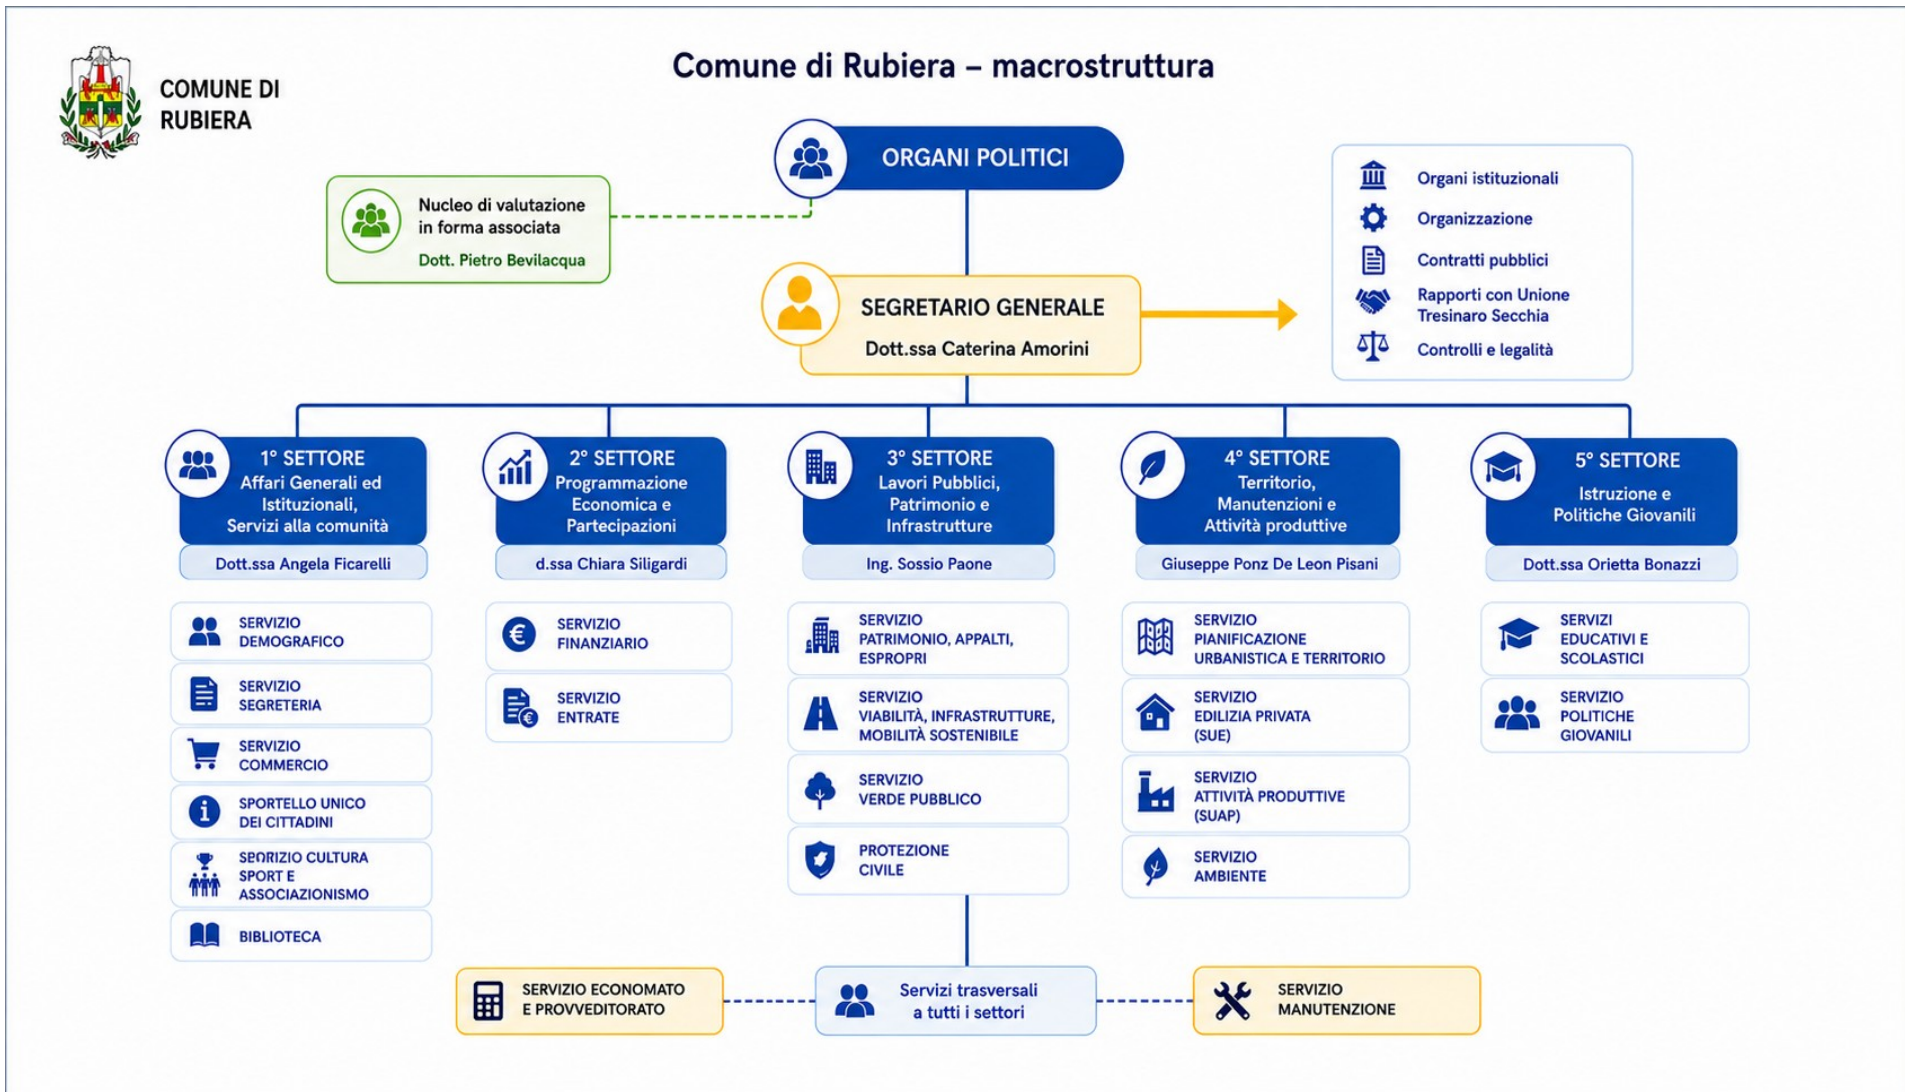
COMUNE DI RUBIERA

Comune di Rubiera – macrostruttura

ORGANI POLITICI

Nucleo di valutazione in forma associata
Dott. Pietro Bevilacqua

SEGRETARIO GENERALE
Dott.ssa Caterina Amorini

Organi istituzionali
Organizzazione
Contratti pubblici
Rapporti con Unione Tresinaro Secchia
Controlli e legalità

1° SETTORE
Affari Generali ed Istituzionali, Servizi alla comunità
Dott.ssa Angela Ficarelli

SERVIZIO DEMOGRAFICO
SERVIZIO SEGRETERIA
SERVIZIO COMMERCIO
SPORTELLO UNICO DEI CITTADINI
SERORIZIO CULTURA SPORT E ASSOCIAZIONISMO
BIBLIOTECA

2° SETTORE
Programmazione Economica e Partecipazioni
d.ssa Chiara Siligardi

SERVIZIO FINANZIARIO
SERVIZIO ENTRATE

3° SETTORE
Lavori Pubblici, Patrimonio e Infrastrutture
Ing. Sossio Paone

SERVIZIO PATRIMONIO, APPALTI, ESPROPRI
SERVIZIO VIABILITÀ, INFRASTRUTTURE, MOBILITÀ SOSTENIBILE
SERVIZIO VERDE PUBBLICO
PROTEZIONE CIVILE

4° SETTORE
Territorio, Manutenzioni e Attività produttive
Giuseppe Ponz De Leon Pisani

SERVIZIO PIANIFICAZIONE URBANISTICA E TERRITORIO
SERVIZIO EDILIZIA PRIVATA (SUE)
SERVIZIO ATTIVITÀ PRODUTTIVE (SUAP)
SERVIZIO AMBIENTE

5° SETTORE
Istruzione e Politiche Giovanili
Dott.ssa Orietta Bonazzi

SERVIZI EDUCATIVI E SCOLASTICI
SERVIZIO POLITICHE GIOVANILI

SERVIZIO ECONOMATO E PROVVEDITORATO
Servizi trasversali a tutti i settori
SERVIZIO MANUTENZIONE